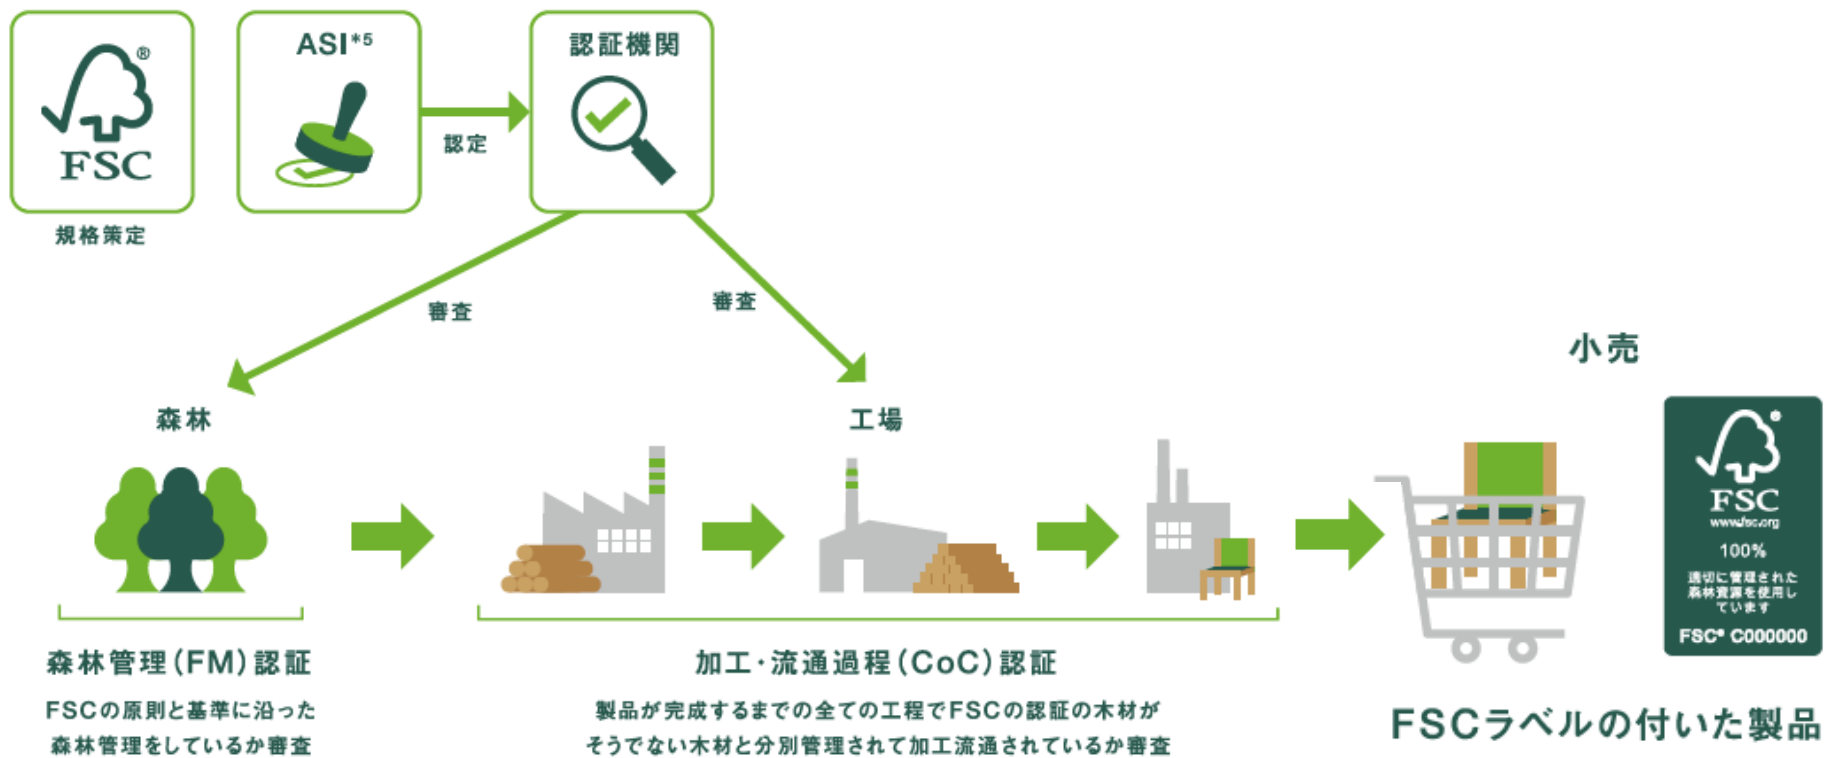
FSC®
規格策定

ASI*5

認定

認証機関

審査

審査

小売

森林

工場

FSC
www.fsc.org
100%
適切に管理された森林資源を使用しています
FSC® C000000

森林管理(FM)認証
FSCの原則と基準に沿った森林管理をしているか審査

加工・流通過程(CoC)認証
製品が完成するまでの全ての工程でFSCの認証の木材がそうでない木材と分別管理されて加工流通されているか審査

FSCラベルの付いた製品